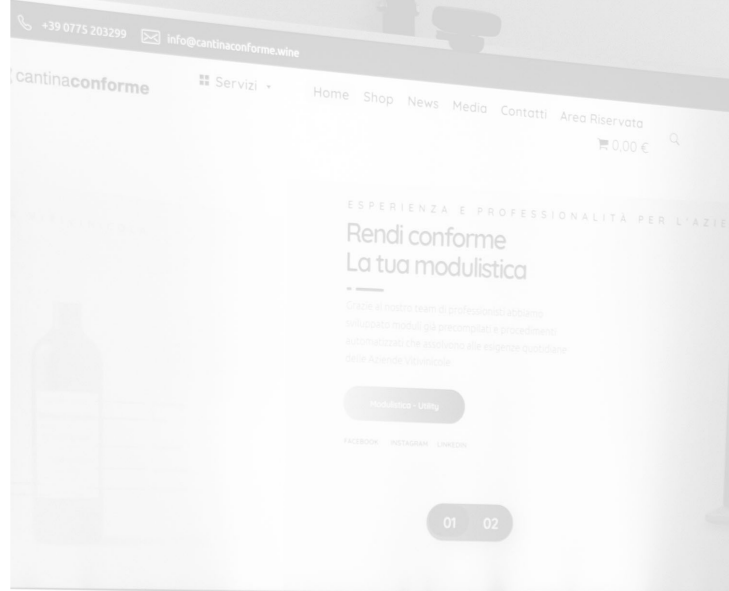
+39 0775 203299 info@cantinaconforme.wine

cantinaconforme

Servizi

Home Shop News Media Contatti Area Riservata

0,00 €

ESPERIENZA E PROFESSIONALITÀ PER L'AZIE

Rendi conforme
La tua modulistica

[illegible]

Modulistica - Utility

FACEBOOK INSTAGRAM LINKEDIN

01 02